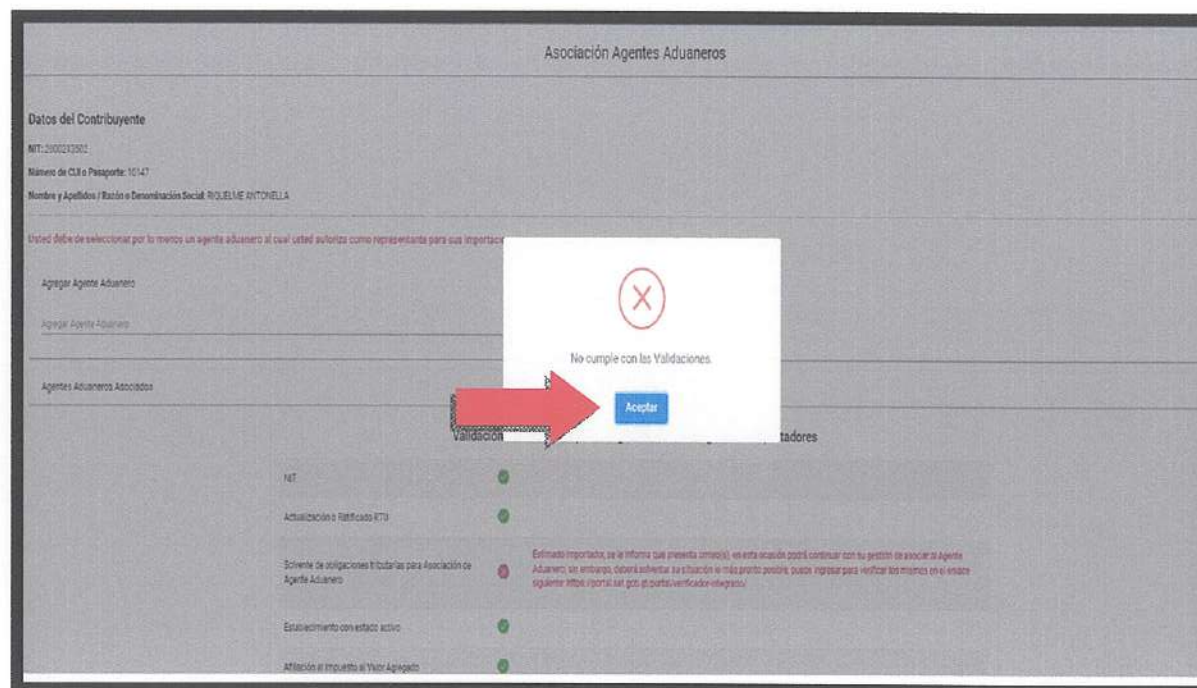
Asociación Agentes Aduaneros

Datos del Contribuyente

NIT: 2000213502

Número de CUI o Pasaporte: 10147

Nombre y Apellidos / Razón o Denominación Social: RIQUELME ANTONELLA

Usted debe de seleccionar por lo menos un agente aduanero al cual usted autoriza como representante para sus importac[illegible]

Agregar Agente Aduanero

Agregar Agente Aduanero

Agentes Aduaneros Asociados

No cumple con las Validaciones.

Aceptar

Validación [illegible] tadores

NIT

Actualización o Ratificado RTU

Solvente de obligaciones tributarias para Asociación de Agente Aduanero

Estimado importador, se le informa que presenta omiso(s), en esta ocasión podrá continuar con su gestión de asociar al Agente Aduanero, sin embargo, deberá solventar su situación lo más pronto posible, puede ingresar para verificar los mismos en el enlace siguiente: https://portal.sat.gob.gt/portal/verificador-integrado/

Establecimiento con estado activo

Afiliación al Impuesto al Valor Agregado